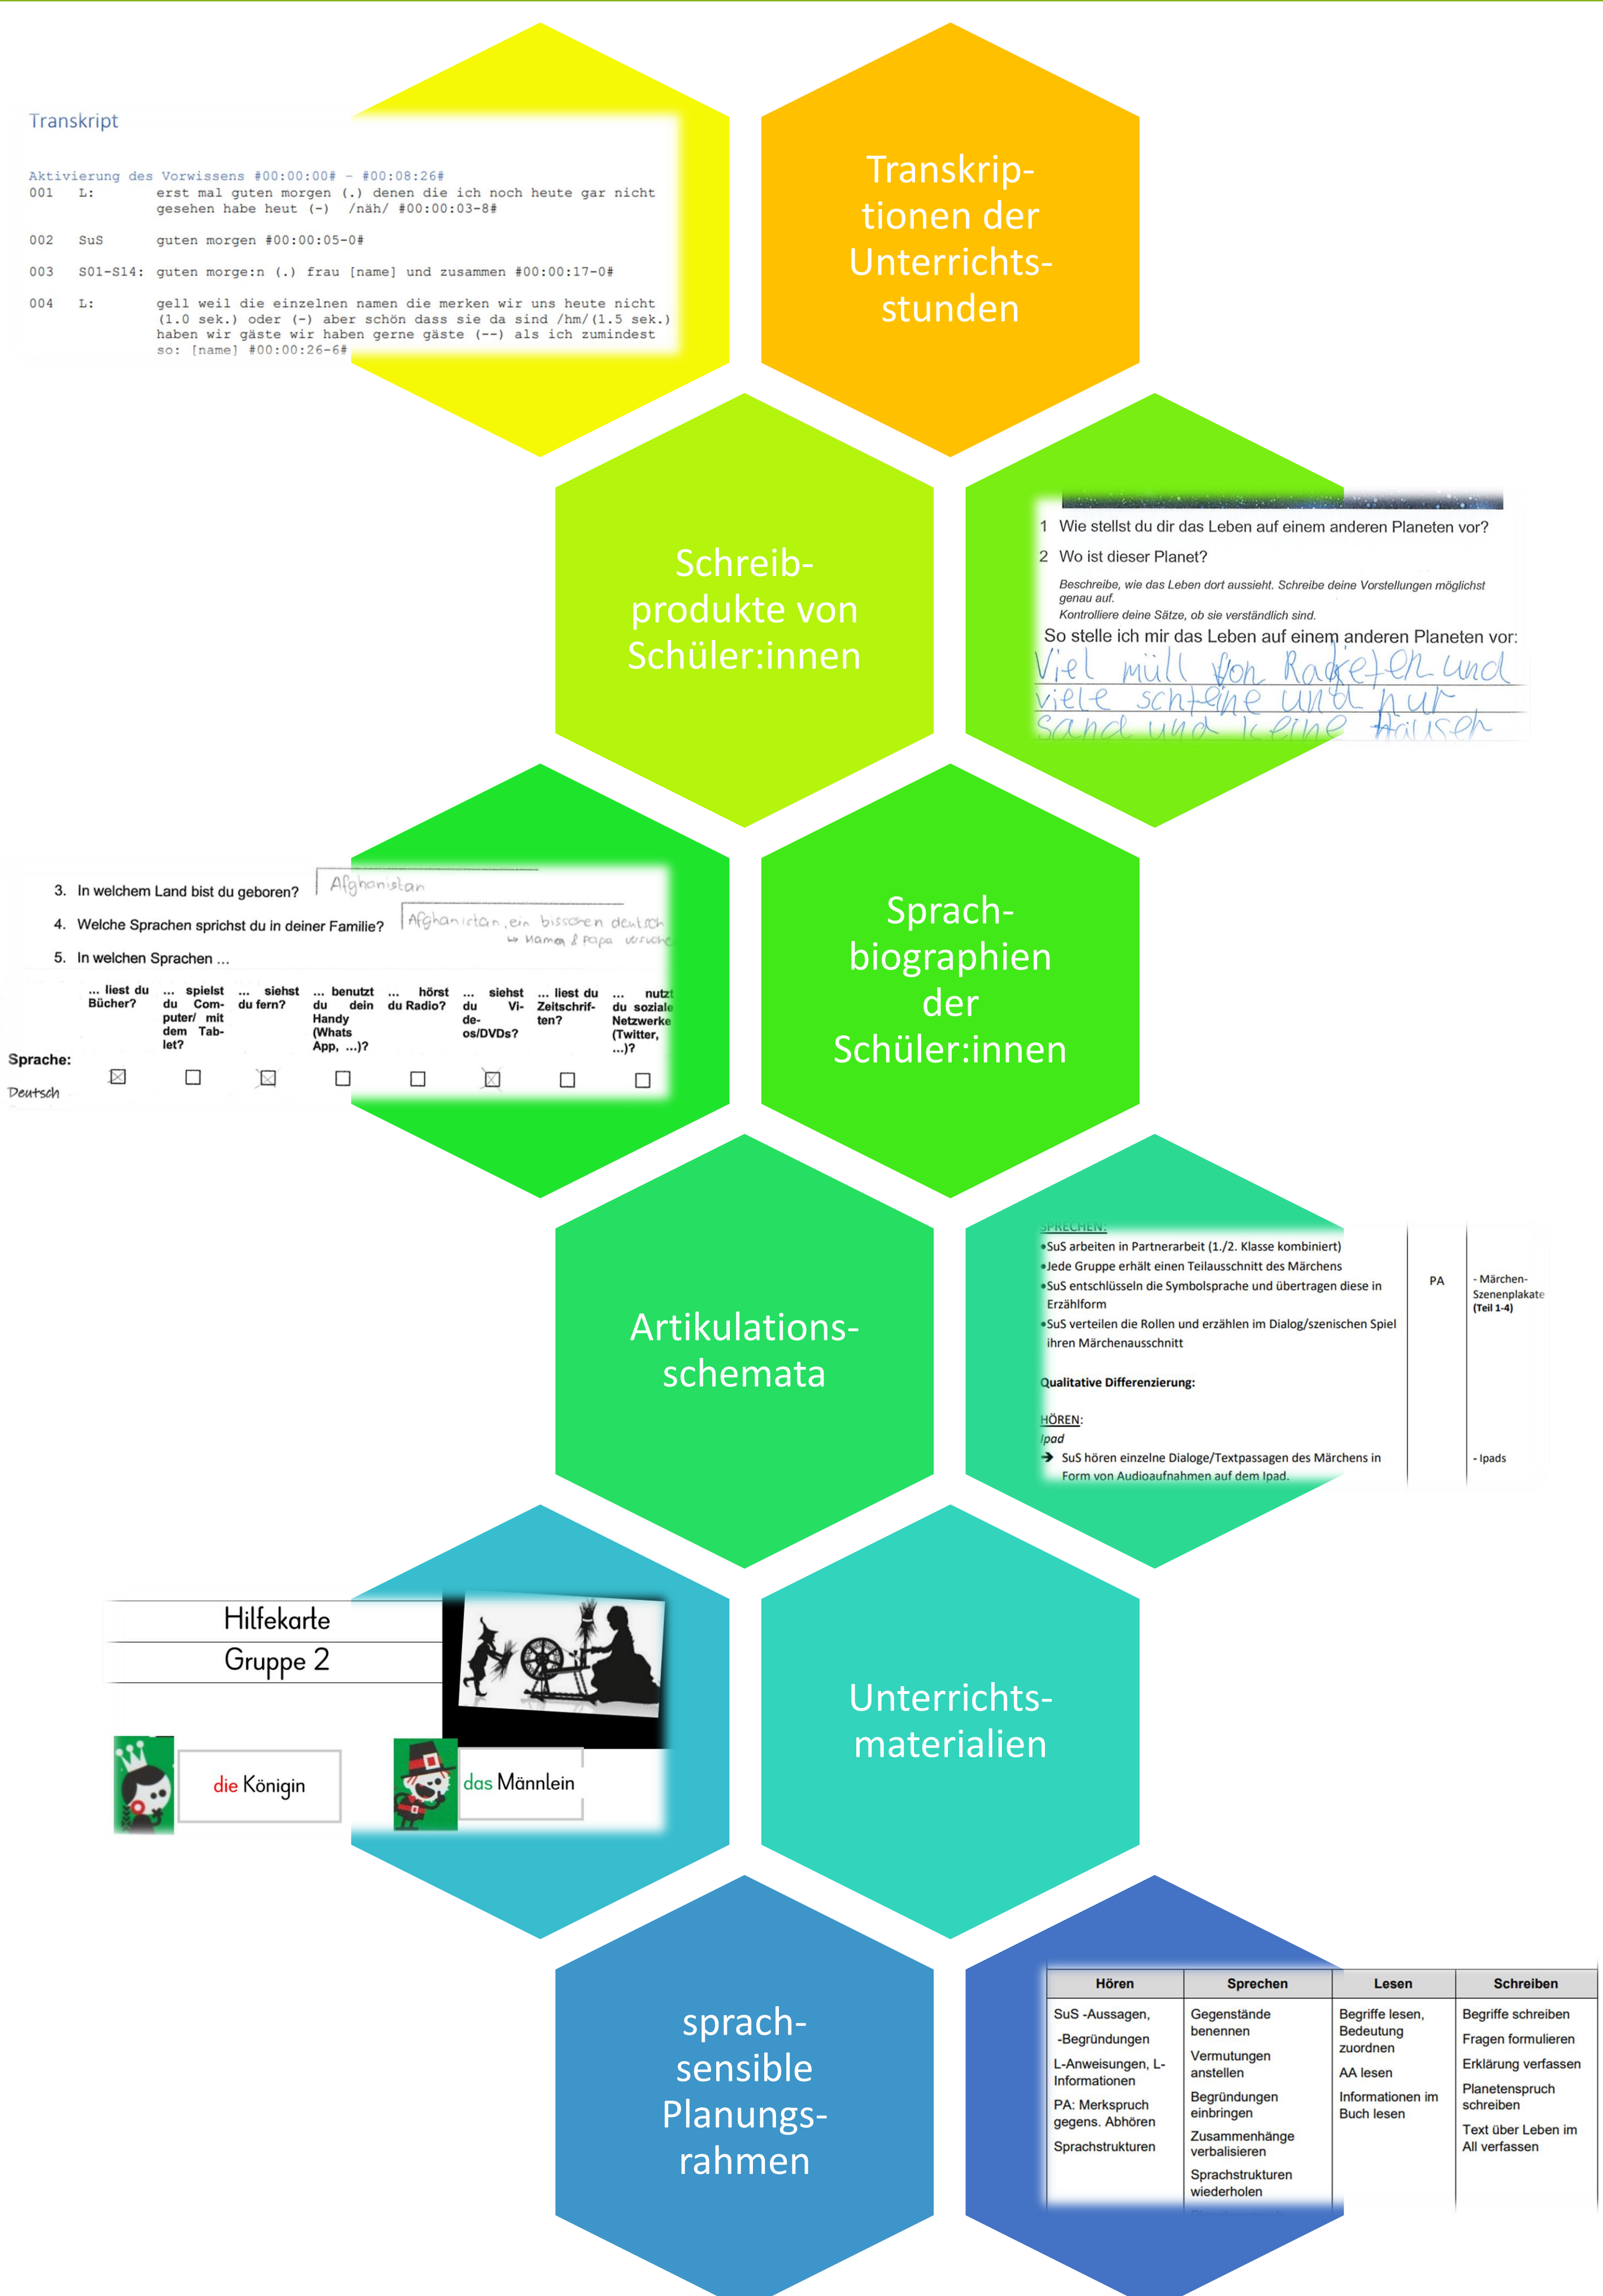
Transkript

Aktivierung des Vorwissens #00:00:00# - #00:08:26#
001 L: erst mal guten morgen (.) denen die ich noch heute gar nicht gesehen habe heut (-) /näh/ #00:00:03-8#

002 SuS guten morgen #00:00:05-0#

003 S01-S14: guten morge:n (.) frau [name] und zusammen #00:00:17-0#

004 L: gell weil die einzelnen namen die merken wir uns heute nicht (1.0 sek.) oder (-) aber schön dass sie da sind /hm/ (1.5 sek.) haben wir gäste wir haben gerne gäste (--) als ich zumindest so: [name] #00:00:26-6#

Transkriptionen der Unterrichtsstunden

Schreibprodukte von Schüler:innen

1 Wie stellst du dir das Leben auf einem anderen Planeten vor?
2 Wo ist dieser Planet?
Beschreibe, wie das Leben dort aussieht. Schreibe deine Vorstellungen möglichst genau auf.
Kontrolliere deine Sätze, ob sie verständlich sind.
So stelle ich mir das Leben auf einem anderen Planeten vor:
Viel müll von Radeten und viele schteine und nur sand und keine Häusen

3. In welchem Land bist du geboren? Afghanistan
4. Welche Sprachen sprichst du in deiner Familie? Afghanistan, ein bisschen deutsch mit Mama & Papa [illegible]
5. In welchen Sprachen ...

| Sprache: | ... liest du Bücher? | ... spielst du Computer/ mit dem Tablet? | ... siehst du fern? | ... benutzt du dein Handy (Whats App, ...)? | ... hörst du Radio? | ... siehst du Videos/DVDs? | ... liest du Zeitschriften? | ... nutzt du soziale Netzwerke (Twitter, ...)? |
|---|---|---|---|---|---|---|---|---|
| Deutsch | ☒ | ☐ | ☒ | ☐ | ☐ | ☒ | ☐ | ☐ |

Sprachbiographien der Schüler:innen

Artikulationsschemata

SPRECHEN:
•SuS arbeiten in Partnerarbeit (1./2. Klasse kombiniert)
•Jede Gruppe erhält einen Teilausschnitt des Märchens
•SuS entschlüsseln die Symbolsprache und übertragen diese in Erzählform
•SuS verteilen die Rollen und erzählen im Dialog/szenischen Spiel ihren Märchenausschnitt
Qualitative Differenzierung:
HÖREN:
Ipad
→ SuS hören einzelne Dialoge/Textpassagen des Märchens in Form von Audioaufnahmen auf dem Ipad.
PA
- Märchen-Szenenplakate (Teil 1-4)
- Ipads

Hilfekarte
Gruppe 2
die Königin
das Männlein

Unterrichtsmaterialien

sprachsensible Planungsrahmen

| Hören | Sprechen | Lesen | Schreiben |
|---|---|---|---|
| SuS -Aussagen, -Begründungen<br>L-Anweisungen, L-Informationen<br>PA: Merkspruch gegens. Abhören<br>Sprachstrukturen | Gegenstände benennen<br>Vermutungen anstellen<br>Begründungen einbringen<br>Zusammenhänge verbalisieren<br>Sprachstrukturen wiederholen | Begriffe lesen, Bedeutung zuordnen<br>AA lesen<br>Informationen im Buch lesen | Begriffe schreiben<br>Fragen formulieren<br>Erklärung verfassen<br>Planetenspruch schreiben<br>Text über Leben im All verfassen |